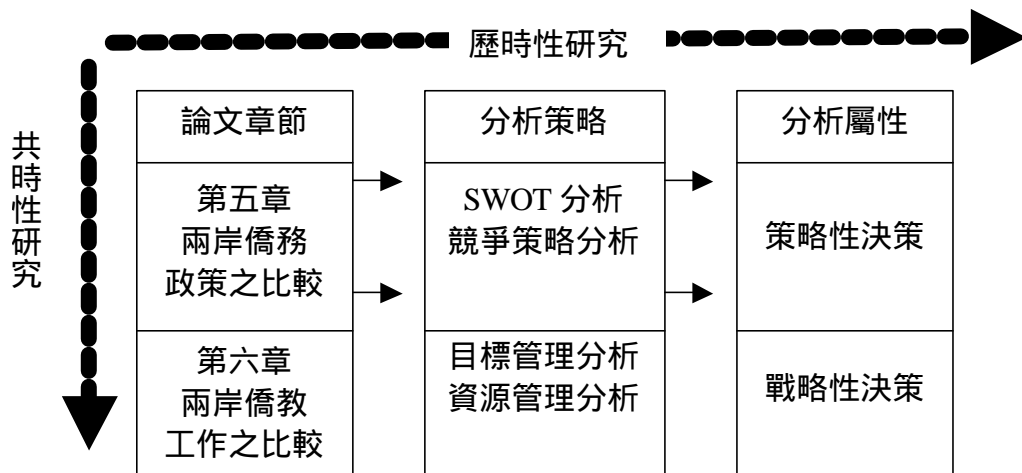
歷時性研究

共時性研究

| 論文章節 | 分析策略 | 分析屬性 |
|---|---|---|
| 第五章 兩岸僑務 政策之比較 | SWOT 分析 競爭策略分析 | 策略性決策 |
| 第六章 兩岸僑教 工作之比較 | 目標管理分析 資源管理分析 | 戰略性決策 |